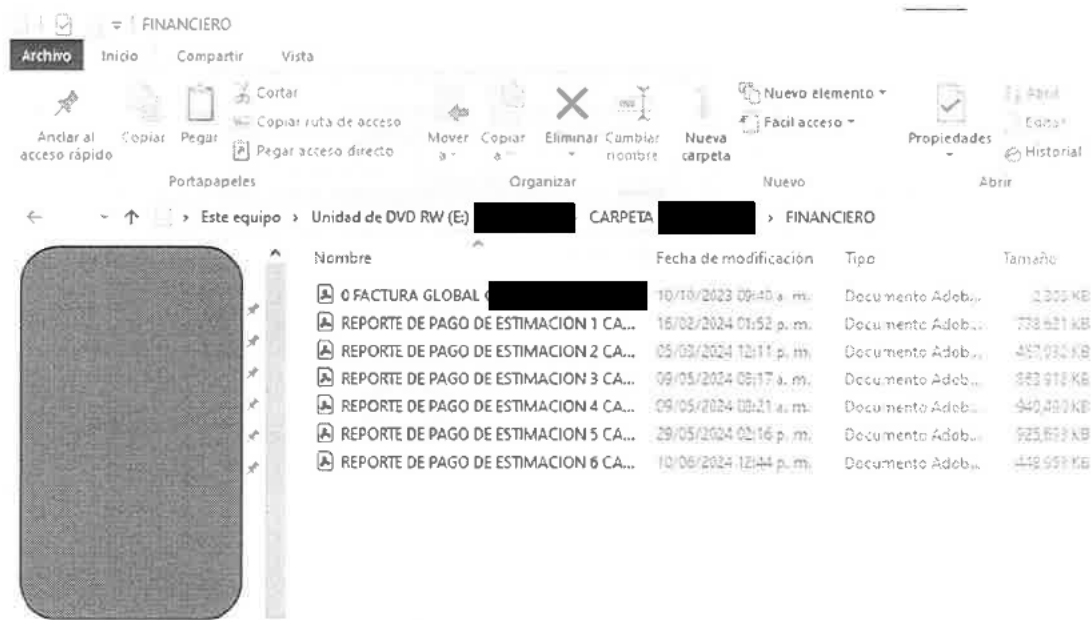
FINANCIERO

Archivo Inicio Compartir Vista

Anclar al acceso rápido Copiar Pegar Cortar Copiar ruta de acceso Pegar acceso directo
Portapapeles

Mover a Copiar a Eliminar Cambiar nombre
Organizar

Nueva carpeta Nuevo elemento Fácil acceso
Nuevo

Propiedades Abrir Editar Historial
Abrir

Este equipo › Unidad de DVD RW (E:) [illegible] CARPETA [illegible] › FINANCIERO

| Nombre | Fecha de modificación | Tipo | Tamaño |
|---|---|---|---|
| 0 FACTURA GLOBAL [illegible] | 10/10/2023 09:40 a. m. | Documento Adob... | 2,303 KB |
| REPORTE DE PAGO DE ESTIMACION 1 CA... | 16/02/2024 01:52 p. m. | Documento Adob... | 778,621 KB |
| REPORTE DE PAGO DE ESTIMACION 2 CA... | 05/03/2024 12:11 p. m. | Documento Adob... | 457,032 KB |
| REPORTE DE PAGO DE ESTIMACION 3 CA... | 09/05/2024 08:17 a. m. | Documento Adob... | 883,918 KB |
| REPORTE DE PAGO DE ESTIMACION 4 CA... | 09/05/2024 08:21 a. m. | Documento Adob... | 940,492 KB |
| REPORTE DE PAGO DE ESTIMACION 5 CA... | 29/05/2024 02:16 p. m. | Documento Adob... | 925,673 KB |
| REPORTE DE PAGO DE ESTIMACION 6 CA... | 10/06/2024 12:44 p. m. | Documento Adob... | 448,959 KB |